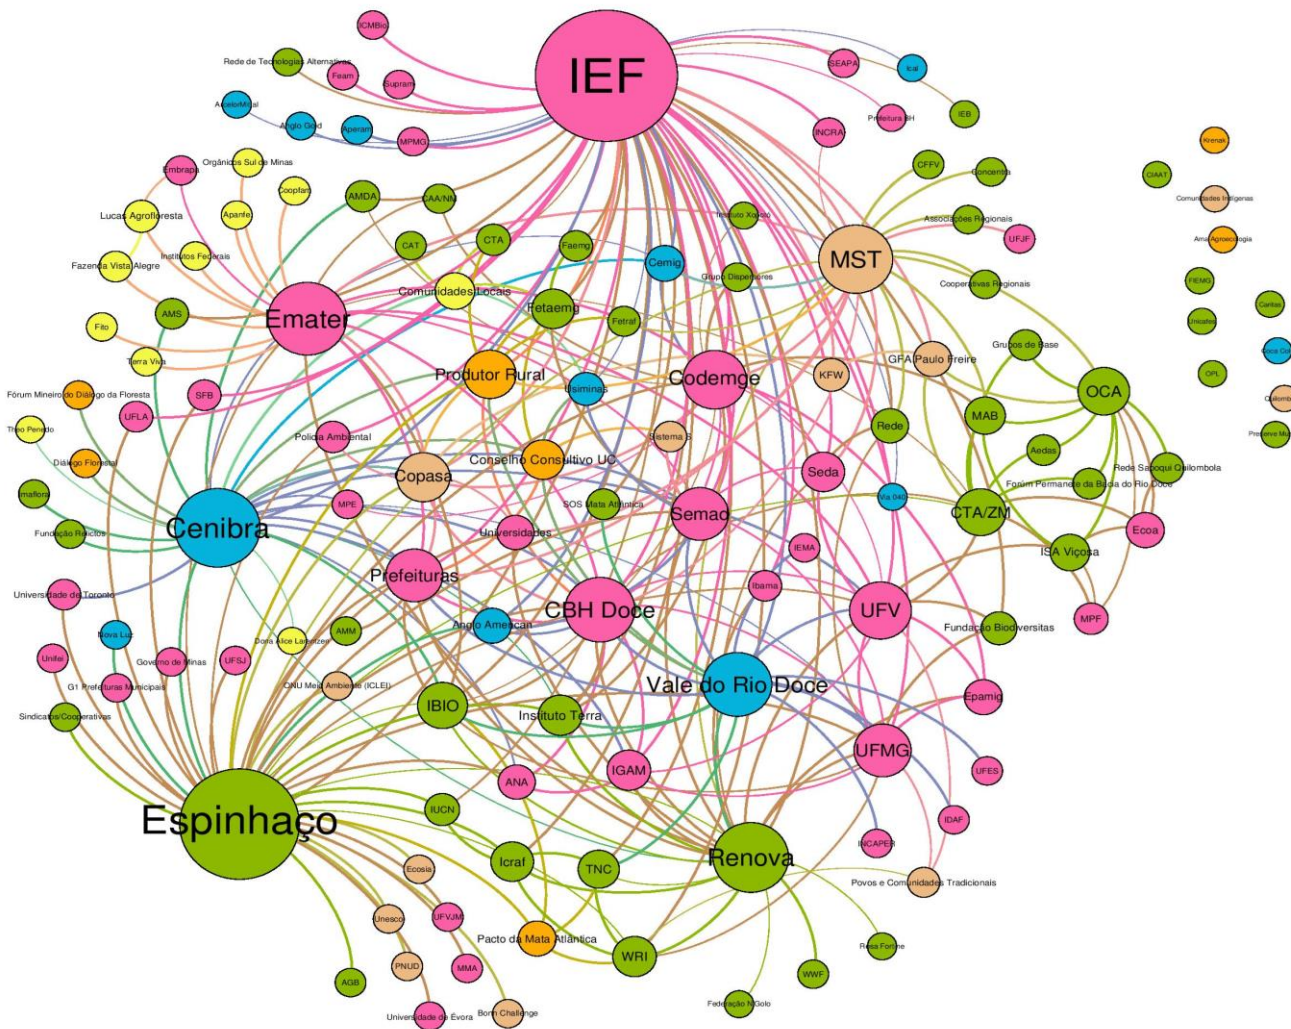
ICMBio
IEF
Rede de Tecnologias Alternativas
Feam
Supram
SEAPA
Ical
ArcelorMittal
Anglo Gold
Aperam
MPMG
Prefeitura BH
IEB
INCRA
Krenak
CIAAT
Comunidades Indígenas
Orgânicos Sul de Minas
Embrapa
Coopfam
AMDA
CAA/NM
CFFV
Concerta
Lucas Agrofloresta
Apanfe
Instituto Xopotó
Associações Regionais
UFJF
Ama Agroecologia
Institutos Federais
CAT
CTA
Faemg
Cemig
Grupo Dispersores
MST
Fazenda Vista Alegre
Comunidades Locais
Cooperativas Regionais
FIEMG
Caritas
Fito
AMS
Emater
Fetaemg
Fetraf
Unicafes
Grupos de Base
Boca Gr
Terra Viva
Produtor Rural
Usiminas
Codemge
KFW
GFA Paulo Freire
OPL
OCA
Quilomb
Fórum Mineiro do Diálogo da Floresta
SFB
UFLA
MAB
Theo Penedo
Polícia Ambiental
Sistema S
Rede
Preserve Mu
Diálogo Florestal
Conselho Consultivo UC
Copasa
Seda
Aedas
Rede Sapoqui Quilombola
Imaflora
Fórum Permanente da Bacia do Rio Doce
MPE
SOS Mata Atlântica
Via 040
Fundação Relictos
Cenibra
Semad
CTA/ZM
Universidades
Ecoa
IEMA
ISA Viçosa
Prefeituras
Universidade de Toronto
Ibama
CBH Doce
UFV
Anglo American
Fundação Biodiversitas
MPF
AMM
Nova Luz
Dona Alice Lanzaro
Unifei
Governo de Minas
UFSJ
Vale do Rio Doce
Epamig
G1 Prefeituras Municipais
ONU Meio Ambiente (ICLEI)
IBIO
Instituto Terra
Sindicatos/Cooperativas
UFMG
IGAM
ANA
UFES
IUCN
Espinhaço
IDAF
INCAPER
Icraf
Renova
TNC
Ecosis
Povos e Comunidades Tradicionais
Unesco
UFVJM
Pacto da Mata Atlântica
WRI
Resa Forme
PNUD
MMA
WWF
AGB
Born Challenge
Federação N'Golo
Universidade de Évora